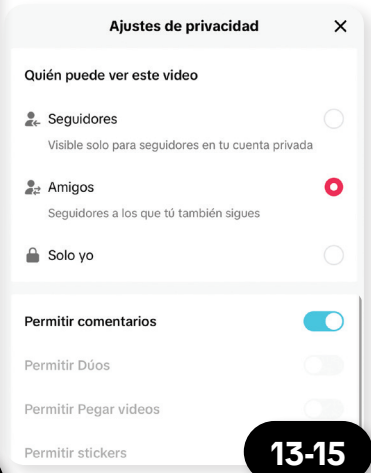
Ajustes de privacidad
×

Quién puede ver este video

Seguidores
Visible solo para seguidores en tu cuenta privada

Amigos
Seguidores a los que tú también sigues

Solo yo

Permitir comentarios

Permitir Dúos

Permitir Pegar videos

Permitir stickers

13-15